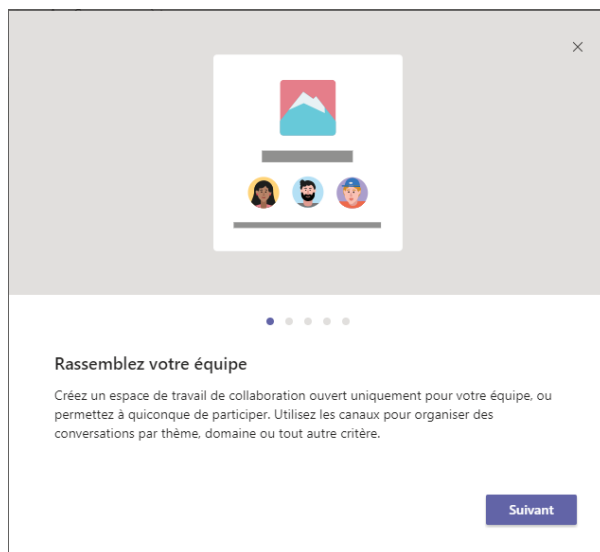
×

Rassemblez votre équipe

Créez un espace de travail de collaboration ouvert uniquement pour votre équipe, ou permettez à quiconque de participer. Utilisez les canaux pour organiser des conversations par thème, domaine ou tout autre critère.

Suivant